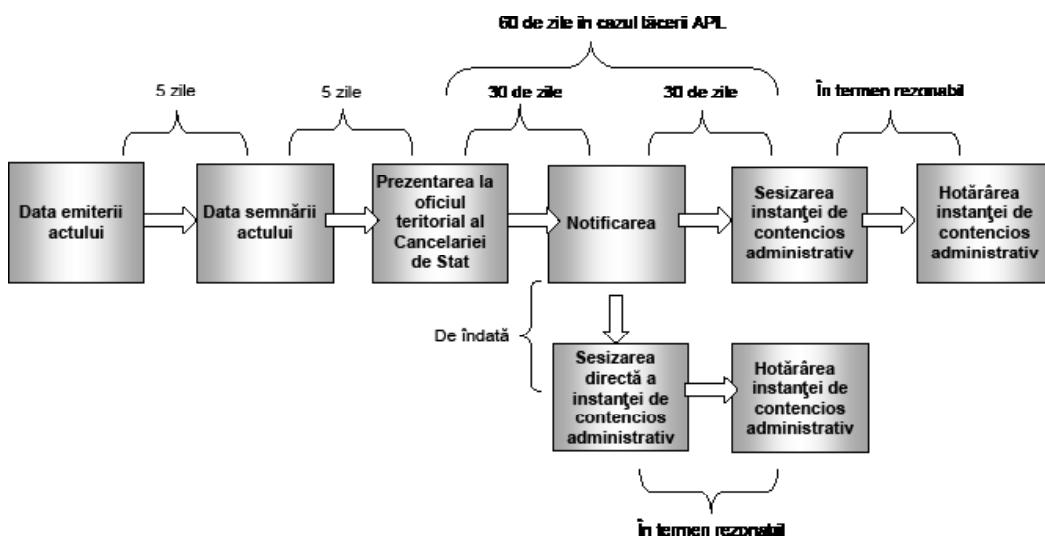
60 de zile în cazul tăcerii APL

5 zile

5 zile

30 de zile

30 de zile

În termen rezonabil

Data emiterii actului

Data semnării actului

Prezentarea la oficiul teritorial al Cancelariei de Stat

Notificarea

Sesizarea instanţei de contencios administrativ

Hotărârea instanţei de contencios administrativ

De îndată

Sesizarea directă a instanţei de contencios administrativ

Hotărârea instanţei de contencios administrativ

În termen rezonabil